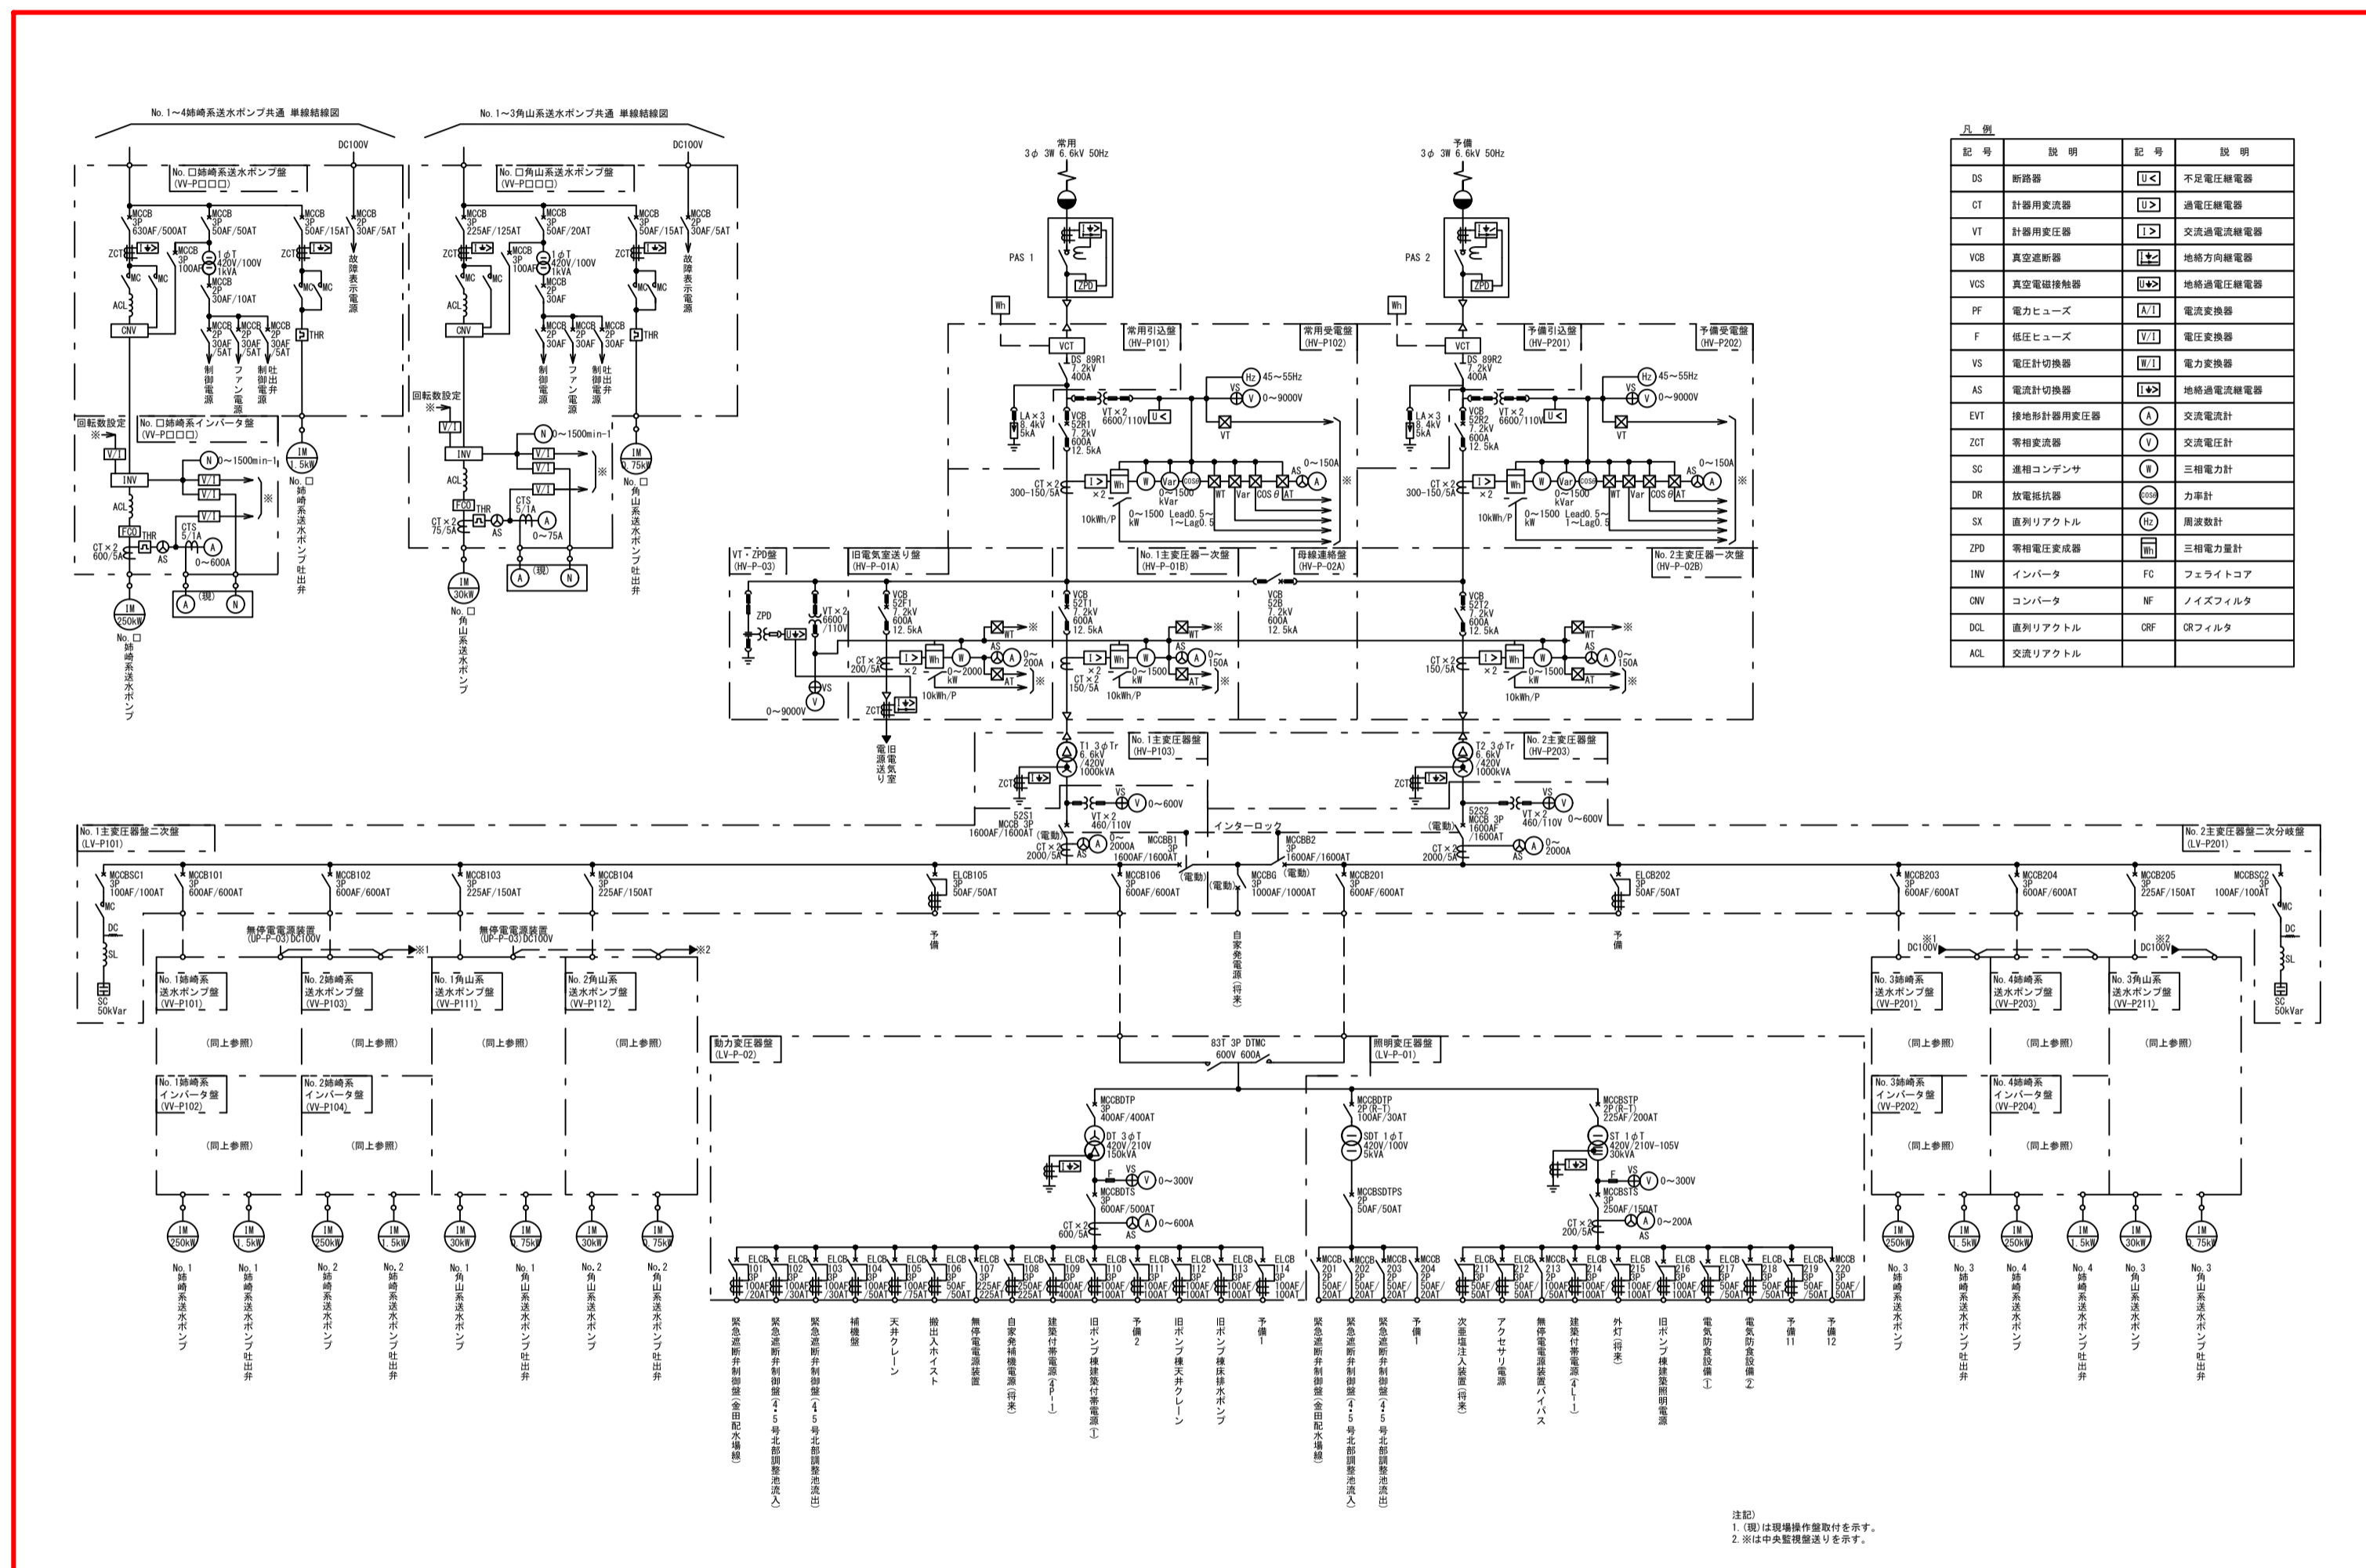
No. 1～4姉崎系送水ポンプ共通 単線結線図

DC100V

No. □姉崎系送水ポンプ盤 (VV-P□□□)

MCCB 3P 630AF/500AT
MCCB 3P 50AF/50AT
MCCB 3P 50AF/15AT
MCCB 2P 30AF/5AT
ZCT
MCCB 3P 100AF
1φT 420V/100V 1kVA
MCCB 2P 30AF/10AT
MC
ACL
CNV
MCCB 2P 30AF/5AT
MCCB 2P 30AF/5AT
MCCB 2P 30AF/5AT
THR
制御電源
ファン電源
制御電源 吐出弁
故障表示電源

回転数設定 ※
No. □姉崎系インバータ盤 (VV-P□□□)
V/I
INV
N 0～1500min-1
V/I
V/I
V/I
※
ACL
FCO
THR
CTS 5/1A
CT×2 600/5A
AS
A 0～600A
A (現) N
IM 250kW
No. □ 姉崎系送水ポンプ
IM 1.5kW
No. □ 姉崎系送水ポンプ吐出弁

No. 1～3角山系送水ポンプ共通 単線結線図

DC100V

No. □角山系送水ポンプ盤 (VV-P□□□)

MCCB 3P 225AF/125AT
MCCB 3P 50AF/20AT
MCCB 3P 50AF/15AT
MCCB 2P 30AF/5AT
ZCT
MCCB 3P 100AF
1φT 420V/100V 1kVA
MCCB 2P 30AF
MC
ACL
CNV
MCCB 2P 30AF
MCCB 2P 30AF
MCCB 2P 30AF
THR
制御電源
ファン電源
制御電源 吐出弁
故障表示電源
回転数設定 ※
V/I
INV
N 0～1500min-1
V/I
V/I
V/I
※
ACL
FCO
THR
CTS 5/1A
CT×2 75/5A
AS
A 0～75A
A (現) N
IM 30kW
No. □ 角山系送水ポンプ
IM 0.75kW
No. □ 角山系送水ポンプ吐出弁

常用 3φ 3W 6.6kV 50Hz
PAS 1
ZPD
Wh
VCT
常用引込盤 (HV-P101)
常用受電盤 (HV-P102)
DS 89R1 7.2kV 400A
LA×3 8.4kV 5kA
VCB 52R1 7.2kV 600A 12.5kA
VT×2 6600/110V
Hz 45～55Hz
VS V 0～9000V
VT
CT×2 300-150/5A
×2
Wh
W
Var
COS
0～1500 kVar
0～1500 kW
Lead0.5～1～Lag0.5
10kWh/P
WT Var COSθ AT
AS 0～150A
※

予備 3φ 3W 6.6kV 50Hz
PAS 2
ZPD
Wh
VCT
予備引込盤 (HV-P201)
予備受電盤 (HV-P202)
DS 89R2 7.2kV 400A
LA×3 8.4kV 5kA
VCB 52R2 7.2kV 600A 12.5kA
VT×2 6600/110V
Hz 45～55Hz
VS V 0～9000V
VT
CT×2 300-150/5A
×2
Wh
W
Var
COS
0～1500 kVar
0～1500 kW
Lead0.5～1～Lag0.5
10kWh/P
WT Var COSθ AT
AS 0～150A
※

VT・ZPD盤 (HV-P-03)
ZPD
VT×2 6600/110V
VS V
0～9000V
旧電気室送り盤 (HV-P-01A)
VCB 52F1 7.2kV 600A 12.5kA
CT×2 200/5A
×2
Wh
W
0～2000 kW
10kWh/P
AS A 0～200A
WT AT ※
ZCT
旧電気室送り電源
No. 1主変圧器一次盤 (HV-P-01B)
VCB 52T1 7.2kV 600A 12.5kA
CT×2 150/5A
×2
Wh W
0～1500 kW
10kWh/P
AS A 0～150A
WT AT ※
母線連絡盤 (HV-P-02A)
VCB 52B 7.2kV 600A 12.5kA
No. 2主変圧器一次盤 (HV-P-02B)
VCB 52T2 7.2kV 600A 12.5kA
CT×2 150/5A
×2
Wh W
0～1500 kW
10kWh/P
AS A 0～150A
WT AT ※

No. 1主変圧器盤 (HV-P103)
T1 3φTr 6.6kV /420V 1000kVA
ZCT
VS V 0～600V
VT×2 460/110V
52S1 MCCB 3P 1600AF/1600AT (電動)
CT×2 2000/5A
AS A 0～2000A
インターロック
MCCBB1 3P 1600AF/1600AT (電動)
MCCBB2 3P 1600AF/1600AT (電動)
No. 2主変圧器盤 (HV-P203)
T2 3φTr 6.6kV /420V 1000kVA
ZCT
VS V 0～600V
VT×2 460/110V
52S2 MCCB 3P 1600AF /1600AT (電動)
CT×2 2000/5A
AS A 0～2000A

No. 1主変圧器盤二次盤 (LV-P101)
MCCBSC1 3P 100AF/100AT
MC
DC
SL
SC 50kVar
MCCB101 3P 600AF/600AT
MCCB102 3P 600AF/600AT
MCCB103 3P 225AF/150AT
MCCB104 3P 225AF/150AT
ELCB105 3P 50AF/50AT
予備
MCCB106 3P 600AF/600AT
MCCBG 3P 1000AF/1000AT (電動)
自家発電源(将来)
MCCB201 3P 600AF/600AT
ELCB202 3P 50AF/50AT
予備
MCCB203 3P 600AF/600AT
MCCB204 3P 600AF/600AT
MCCB205 3P 225AF/150AT
MCCBSC2 3P 100AF/100AT
MC
DC
SL
SC 50kVar
No. 2主変圧器盤二次分岐盤 (LV-P201)

無停電電源装置 (UP-P-03) DC100V ※1
無停電電源装置 (UP-P-03) DC100V ※2
※1 DC100V
※2 DC100V

No. 1姉崎系 送水ポンプ盤 (VV-P101)
No. 2姉崎系 送水ポンプ盤 (VV-P103)
No. 1角山系 送水ポンプ盤 (VV-P111)
No. 2角山系 送水ポンプ盤 (VV-P112)
(同上参照)
(同上参照)
(同上参照)
(同上参照)
No. 1姉崎系 インバータ盤 (VV-P102)
No. 2姉崎系 インバータ盤 (VV-P104)
(同上参照)
(同上参照)

No. 3姉崎系 送水ポンプ盤 (VV-P201)
No. 4姉崎系 送水ポンプ盤 (VV-P203)
No. 3角山系 送水ポンプ盤 (VV-P211)
(同上参照)
(同上参照)
(同上参照)
No. 3姉崎系 インバータ盤 (VV-P202)
No. 4姉崎系 インバータ盤 (VV-P204)
(同上参照)
(同上参照)

動力変圧器盤 (LV-P-02)
83T 3P DTMC 600V 600A
照明変圧器盤 (LV-P-01)
MCCBDTP 3P 400AF/400AT
DT 3φT 420V/210V 150kVA
F
VS V 0～300V
MCCBDTS 3P 600AF/500AT
CT×2 600/5A
AS A 0～600A
MCCBDTP 2P(R-T) 50AF/30AT
SDT 1φT 420V/100V 5kVA
MCCBSDTPS 2P 50AF/50AT
MCCBSTP 2P(R-T) 225AF/200AT
ST 1φT 420V/210V-105V 30kVA
F
VS V 0～300V
MCCBSTS 3P 250AF/150AT
CT×2 200/5A
AS A 0～200A

ELCB 101 3P 100AF/20AT
ELCB 102 3P 100AF/30AT
ELCB 103 3P 100AF/30AT
ELCB 104 3P 100AF/50AT
ELCB 105 3P 100AF/75AT
ELCB 106 3P 50AF/50AT
ELCB 107 3P 225AF/225AT
ELCB 108 3P 250AF/225AT
ELCB 109 3P 400AF/400AT
ELCB 110 3P 100AF/100AT
ELCB 111 3P 100AF/100AT
ELCB 112 3P 100AF/100AT
ELCB 113 3P 100AF/100AT
ELCB 114 3P 100AF/100AT

緊急遮断弁制御盤(金田配水場線)
緊急遮断弁制御盤(4・5号北部調整池流入)
緊急遮断弁制御盤(4・5号北部調整池流出)
補機盤
天井クレーン
搬出入ホイスト
無停電電源装置
自家発補機電源(将来)
建築付帯電源(4P-1)
旧ポンプ棟建築付帯電源(1)
予備2
旧ポンプ棟天井クレーン
旧ポンプ棟床排水ポンプ
予備1

MCCB 201 2P 50AF/20AT
MCCB 202 2P 50AF/20AT
MCCB 203 2P 50AF/20AT
MCCB 204 2P 50AF/20AT
ELCB 211 3P 50AF/50AT
ELCB 212 3P 50AF/50AT
MCCB 213 2P 100AF/50AT
ELCB 214 3P 100AF/100AT
ELCB 215 3P 100AF/100AT
ELCB 216 3P 100AF/100AT
ELCB 217 3P 50AF/50AT
ELCB 218 3P 50AF/50AT
ELCB 219 3P 50AF/50AT
ELCB 220 3P 50AF/50AT

緊急遮断弁制御盤(金田配水場線)
緊急遮断弁制御盤(4・5号北部調整池流入)
緊急遮断弁制御盤(4・5号北部調整池流出)
予備1
次亜塩注入装置(将来)
アクセサリ電源
無停電電源装置バイパス
建築付帯電源(4L-1)
外灯(将来)
旧ポンプ棟建築照明電源
電気防食設備(1)
電気防食設備(2)
予備11
予備12

IM 250kW No. 1 姉崎系送水ポンプ
IM 1.5kW No. 1 姉崎系送水ポンプ吐出弁
IM 250kW No. 2 姉崎系送水ポンプ
IM 1.5kW No. 2 姉崎系送水ポンプ吐出弁
IM 30kW No. 1 角山系送水ポンプ
IM 0.75kW No. 1 角山系送水ポンプ吐出弁
IM 30kW No. 2 角山系送水ポンプ
IM 0.75kW No. 2 角山系送水ポンプ吐出弁
IM 250kW No. 3 姉崎系送水ポンプ
IM 1.5kW No. 3 姉崎系送水ポンプ吐出弁
IM 250kW No. 4 姉崎系送水ポンプ
IM 1.5kW No. 4 姉崎系送水ポンプ吐出弁
IM 30kW No. 3 角山系送水ポンプ
IM 0.75kW No. 3 角山系送水ポンプ吐出弁

凡 例
| 記 号 | 説 明 | 記 号 | 説 明 |
|---|---|---|---|
| DS | 断路器 | U< | 不足電圧継電器 |
| CT | 計器用変流器 | U> | 過電圧継電器 |
| VT | 計器用変圧器 | I> | 交流過電流継電器 |
| VCB | 真空遮断器 | | 地絡方向継電器 |
| VCS | 真空電磁接触器 | | 地絡過電圧継電器 |
| PF | 電力ヒューズ | A/I | 電流変換器 |
| F | 低圧ヒューズ | V/I | 電圧変換器 |
| VS | 電圧計切換器 | W/I | 電力変換器 |
| AS | 電流計切換器 | | 地絡過電流継電器 |
| EVT | 接地形計器用変圧器 | A | 交流電流計 |
| ZCT | 零相変流器 | V | 交流電圧計 |
| SC | 進相コンデンサ | W | 三相電力計 |
| DR | 放電抵抗器 | COS | 力率計 |
| SX | 直列リアクトル | Hz | 周波数計 |
| ZPD | 零相電圧変成器 | Wh | 三相電力量計 |
| INV | インバータ | FC | フェライトコア |
| CNV | コンバータ | NF | ノイズフィルタ |
| DCL | 直列リアクトル | CRF | CRフィルタ |
| ACL | 交流リアクトル | | |

注記)
1.(現)は現場操作盤取付を示す。
2.※は中央監視盤送りを示す。